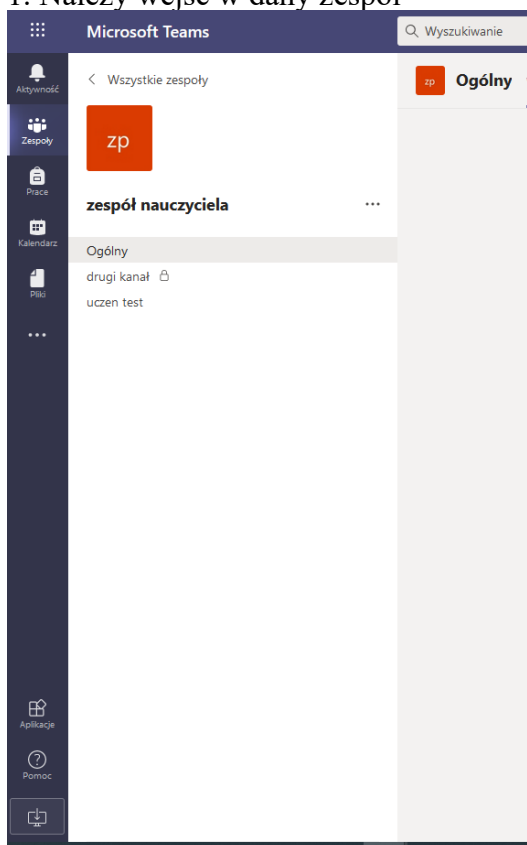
1. Należy wejść w dany zespół

Microsoft Teams

Wyszukiwanie

Aktywność

Zespoły

Prace

Kalendarz

Pliki

...

Aplikacje

Pomoc

< Wszystkie zespoły

zp

zespół nauczyciela ...

Ogólny

drugi kanał

uczen test

zp Ogólny